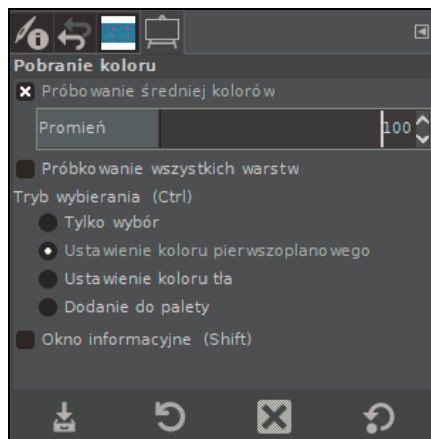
Pobranie koloru

Próbowanie średniej kolorów

Promień 100

Próbkowanie wszystkich warstw

Tryb wybierania (Ctrl)

Tylko wybór

Ustawienie koloru pierwszoplanowego

Ustawienie koloru tła

Dodanie do palety

Okno informacyjne (Shift)